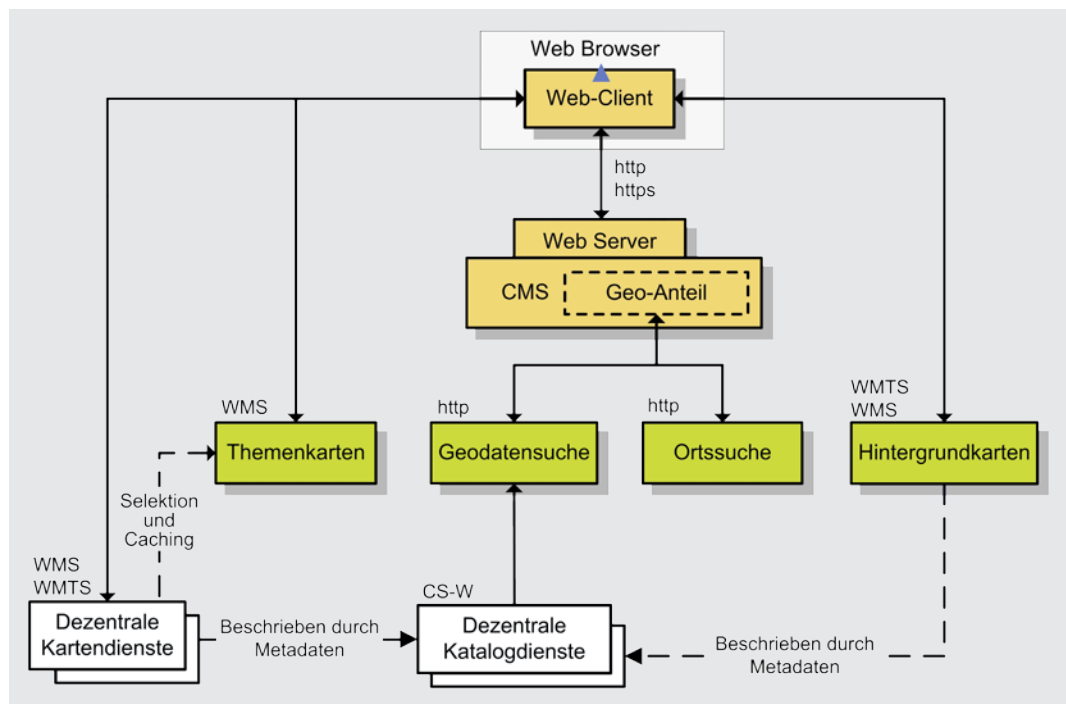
Web Browser
Web-Client
http
https
Web Server
CMS
Geo-Anteil
WMS
Themenkarten
http
Geodatensuche
http
Ortssuche
WMTS
WMS
Hintergrundkarten
Selektion und Caching
WMS
WMTS
Dezentrale Kartendienste
Beschrieben durch Metadaten
CS-W
Dezentrale Katalogdienste
Beschrieben durch Metadaten